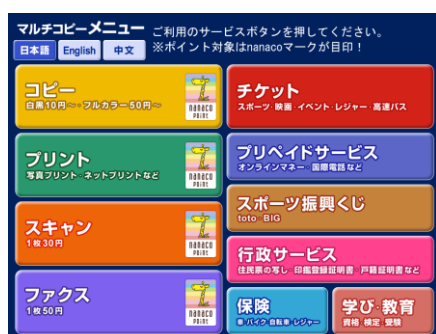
マルチコピーメニュー ご利用のサービスボタンを押してください。
※ポイント対象はnanacoマークが目印！

日本語 English 中文

コピー
白黒10円〜・フルカラー50円〜
nanaco POINT

プリント
写真プリント・ネットプリントなど
nanaco POINT

スキャン
1枚30円
nanaco POINT

ファクス
1枚50円
nanaco POINT

チケット
スポーツ・映画・イベント・レジャー・高速バス

プリペイドサービス
オンラインマネー・国際電話など

スポーツ振興くじ
toto・BIG

行政サービス
住民票の写し・印鑑登録証明書・戸籍証明書など

保険
車・バイク・自転車・レジャー

学び・教育
資格・検定・受験